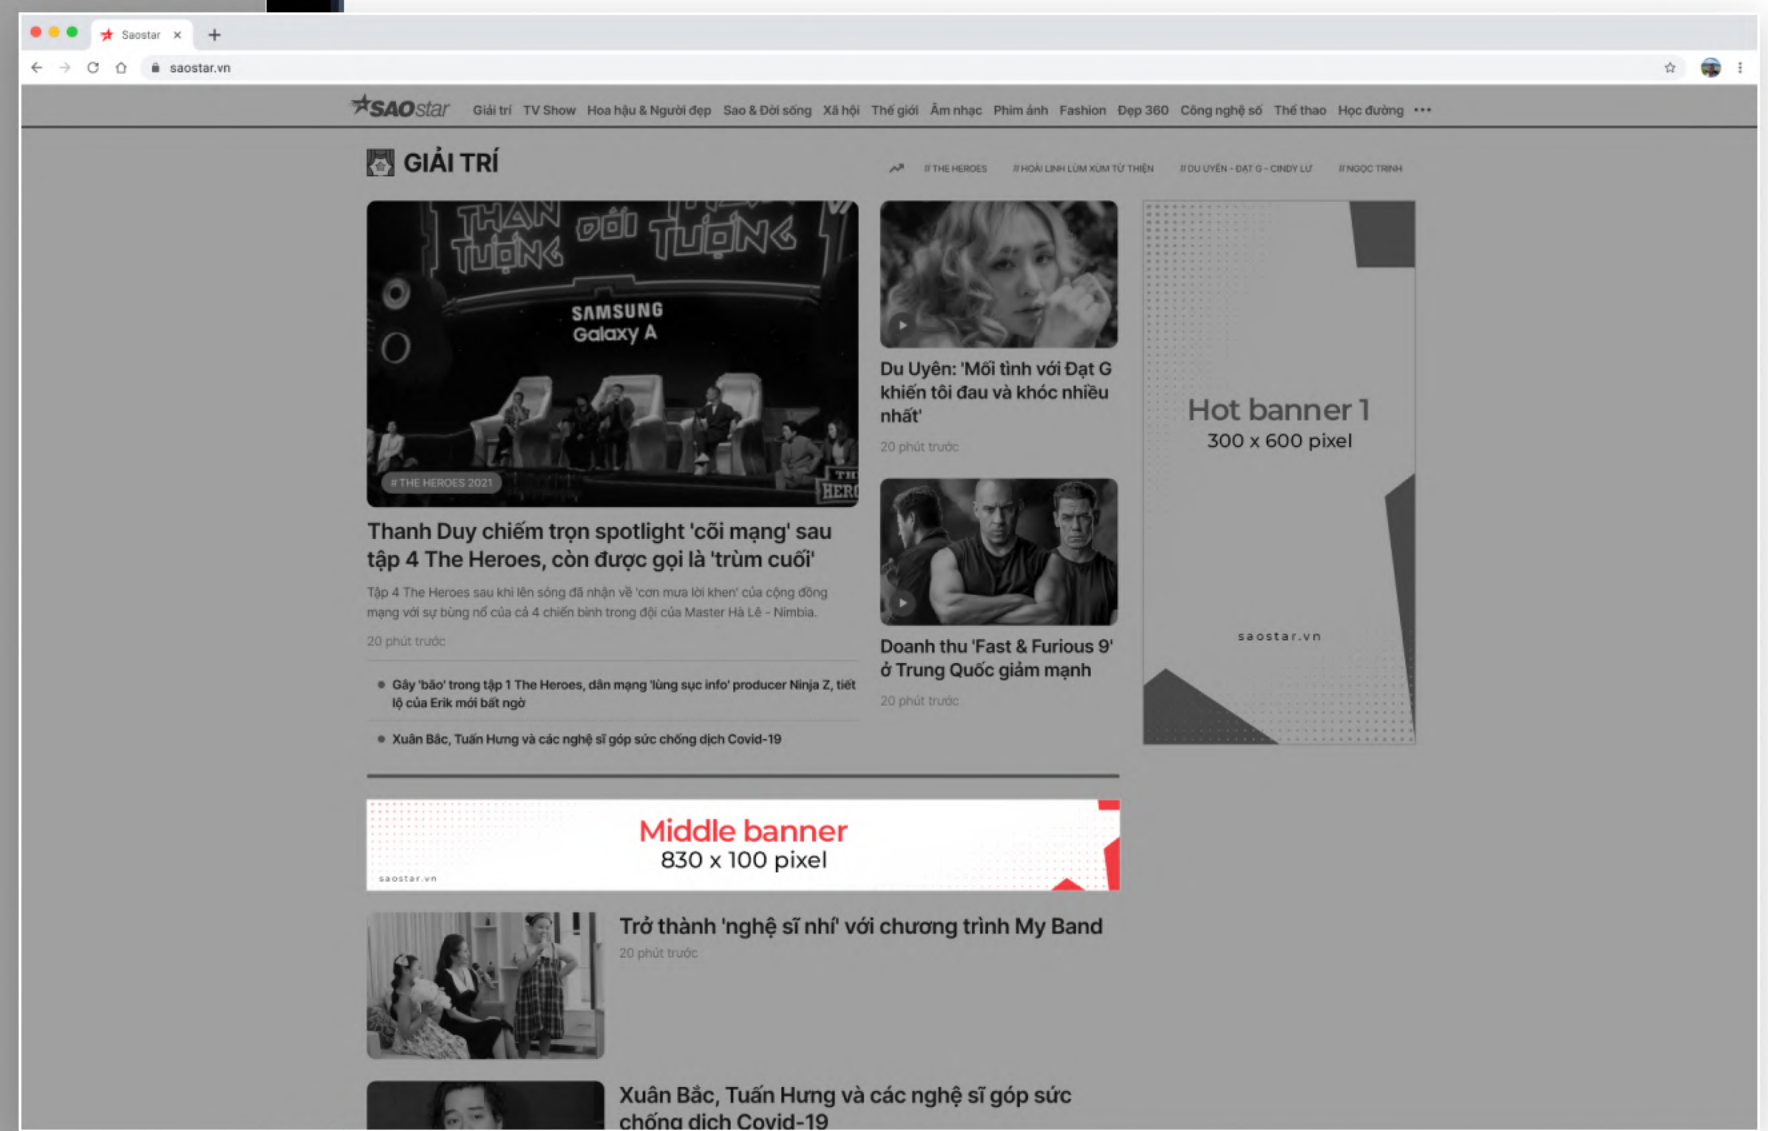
Saostar ×

saostar.vn

SAOstar Giải trí TV Show Hoa hậu & Người đẹp Sao & Đời sống Xã hội Thế giới Âm nhạc Phim ảnh Fashion Đẹp 360 Công nghệ số Thể thao Học đường •••

GIẢI TRÍ

# THE HEROES # HOÀI LINH LÙM XÙM TỪ THIỆN # DU UYÊN - ĐẠT G - CINDY LƯ # NGỌC TRINH

THẦN TƯỢNG đối THẦN TƯỢNG
SAMSUNG Galaxy A

# THE HEROES 2021

Thanh Duy chiếm trọn spotlight 'cõi mạng' sau tập 4 The Heroes, còn được gọi là 'trùm cuối'

Tập 4 The Heroes sau khi lên sóng đã nhận về 'cơn mưa lời khen' của cộng đồng mạng với sự bùng nổ của cả 4 chiến binh trong đội của Master Hà Lê - Nimbia.

20 phút trước

Gây 'bão' trong tập 1 The Heroes, dân mạng 'lùng sục info' producer Ninja Z, tiết lộ của Erik mới bất ngờ

Xuân Bắc, Tuấn Hưng và các nghệ sĩ góp sức chống dịch Covid-19

Du Uyên: 'Mối tình với Đạt G khiến tôi đau và khóc nhiều nhất'

20 phút trước

Doanh thu 'Fast & Furious 9' ở Trung Quốc giảm mạnh

20 phút trước

Hot banner 1
300 x 600 pixel

saostar.vn

Middle banner
830 x 100 pixel

saostar.vn

Trở thành 'nghệ sĩ nhí' với chương trình My Band

20 phút trước

Xuân Bắc, Tuấn Hưng và các nghệ sĩ góp sức chống dịch Covid-19